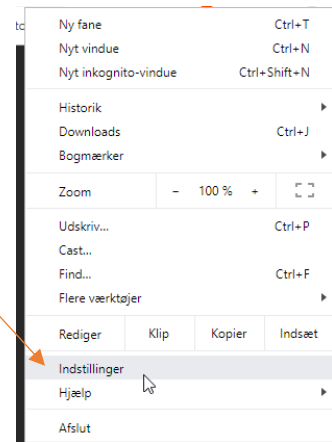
Ny fane Ctrl+T
Nyt vindue Ctrl+N
Nyt inkognito-vindue Ctrl+Shift+N

Historik
Downloads Ctrl+J
Bogmærker

Zoom – 100 % +

Udskriv... Ctrl+P
Cast...
Find... Ctrl+F
Flere værktøjer

Rediger Klip Kopier Indsæt

Indstillinger
Hjælp

Afslut